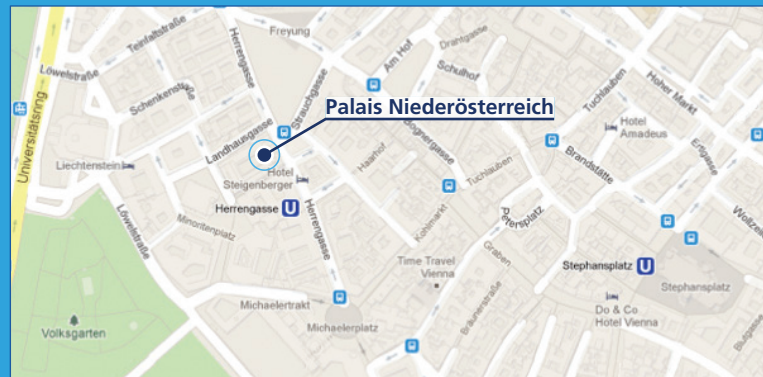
Palais Niederösterreich

Universitätsring
Löwelstraße
Teinfaltstraße
Herrengasse
Freyung
Strauchgasse
Am Hof
Drahtgasse
Schulhof
Tuchlauben
Hoher Markt
Schenkenstraße
Landhausgasse
Bognergasse
Hotel Amadeus
Liechtenstein
Hotel Steigenberger
Haarhof
Tuchlauben
Brandstätte
Ertlgasse
Herrengasse
Herrengasse
Minoritenplatz
Löwelstraße
Kohlmarkt
Petersplatz
Wollzeile
Time Travel Vienna
Graben
Stephansplatz
Stephansplatz
Michaelertrakt
Michaelerplatz
Braunerstraße
Do & Co Hotel Vienna
Volksgarten
Bauerngasse